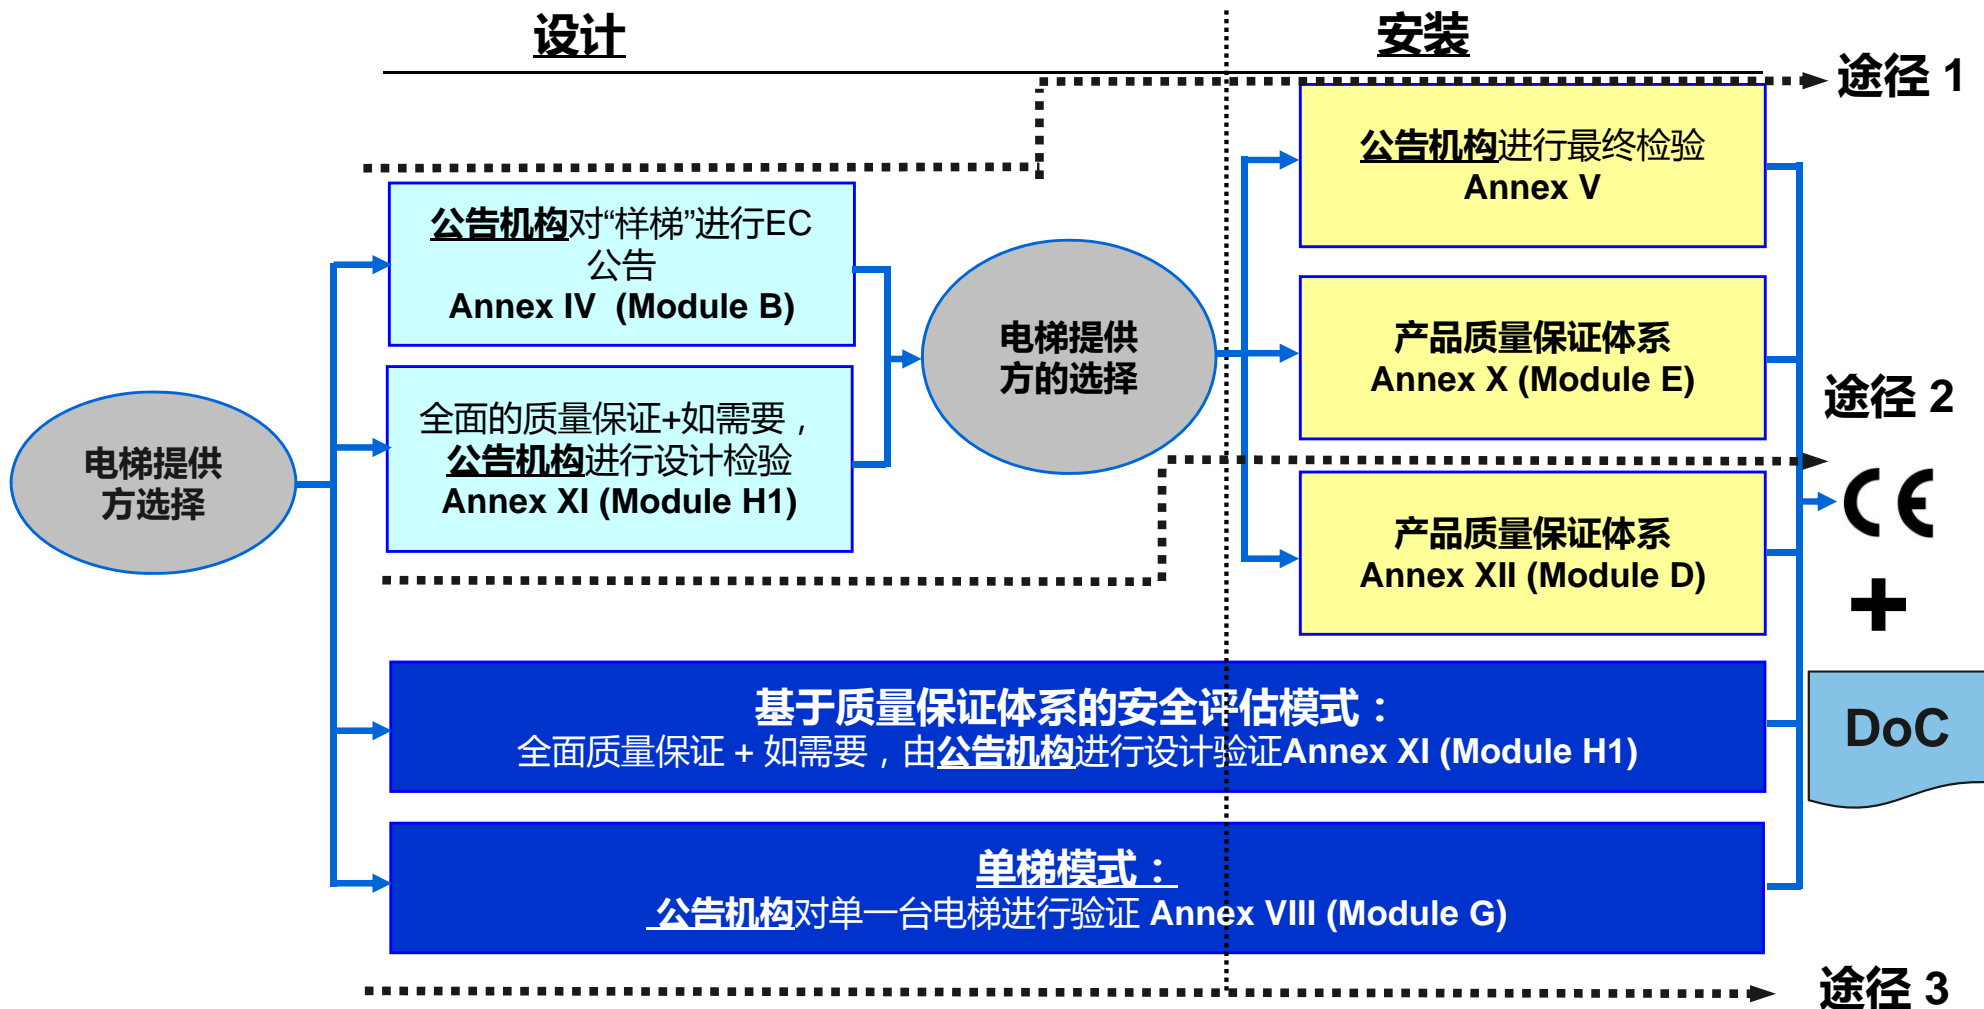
设计

安装

途径 1

公告机构进行最终检验
Annex V

公告机构对“样梯”进行EC公告
Annex IV (Module B)

电梯提供方的选择

产品质量保证体系
Annex X (Module E)

途径 2

全面的质量保证+如需要，公告机构进行设计检验
Annex XI (Module H1)

电梯提供方选择

产品质量保证体系
Annex XII (Module D)

CE

+

基于质量保证体系的安全评估模式：
全面质量保证 + 如需要，由公告机构进行设计验证Annex XI (Module H1)

DoC

单梯模式：
公告机构对单一台电梯进行验证 Annex VIII (Module G)

途径 3